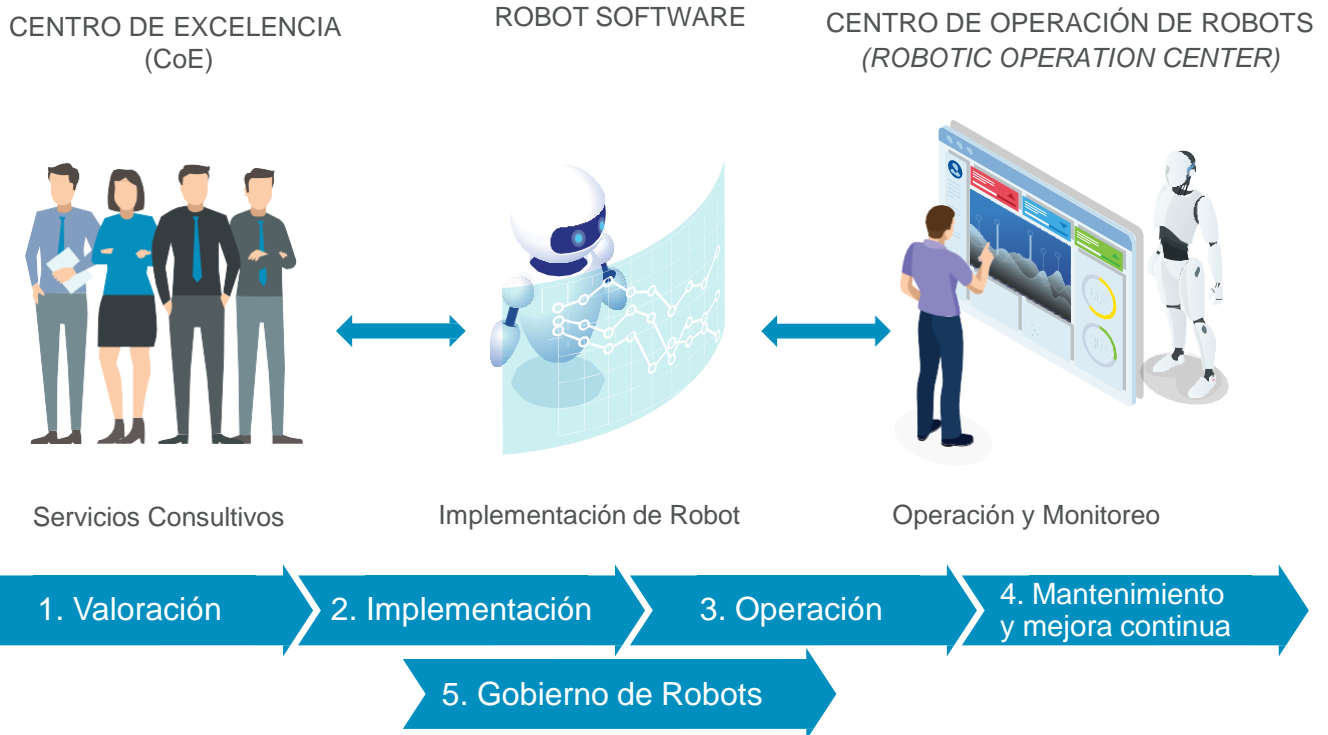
CENTRO DE EXCELENCIA
(CoE)

ROBOT SOFTWARE

CENTRO DE OPERACIÓN DE ROBOTS
(ROBOTIC OPERATION CENTER)

Servicios Consultivos

Implementación de Robot

Operación y Monitoreo

1. Valoración

2. Implementación

3. Operación

4. Mantenimiento y mejora continua

5. Gobierno de Robots